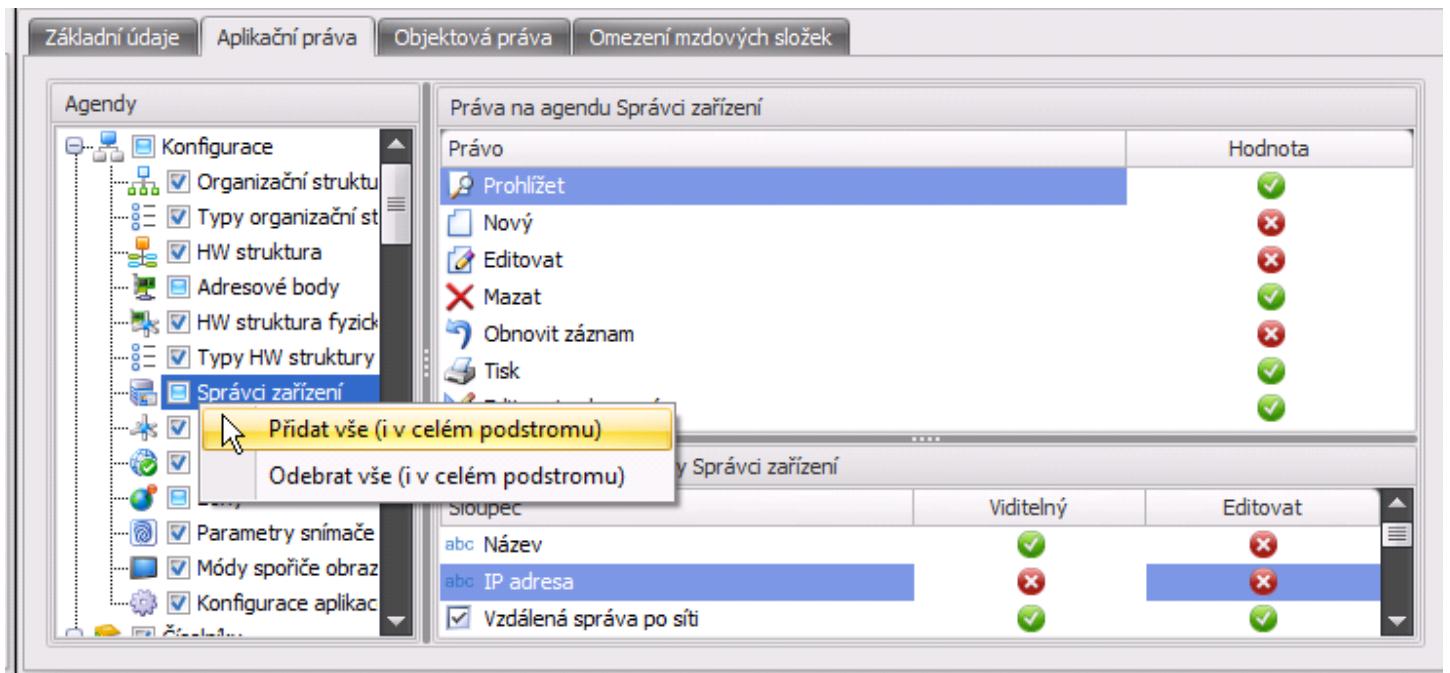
Základní údaje | Aplikační práva | Objektová práva | Omezení mzdových složek

Agendy

Konfigurace
Organizační struktu
Typy organizační st
HW struktura
Adresové body
HW struktura fyzick
Typy HW struktury
Správci zařízení
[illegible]
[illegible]
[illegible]
Parametry snímače
Módy spořiče obraz
Konfigurace aplikac
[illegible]

Přidat vše (i v celém podstromu)
Odebrat vše (i v celém podstromu)

Práva na agendu Správci zařízení

| Právo | Hodnota |
|---|---|
| Prohlížet | |
| Nový | |
| Editovat | |
| Mazat | |
| Obnovit záznam | |
| Tisk | |
| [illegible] | |

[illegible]y Správci zařízení

| Sloupec | Viditelný | Editovat |
|---|---|---|
| Název | | |
| IP adresa | | |
| Vzdálená správa po síti | | |